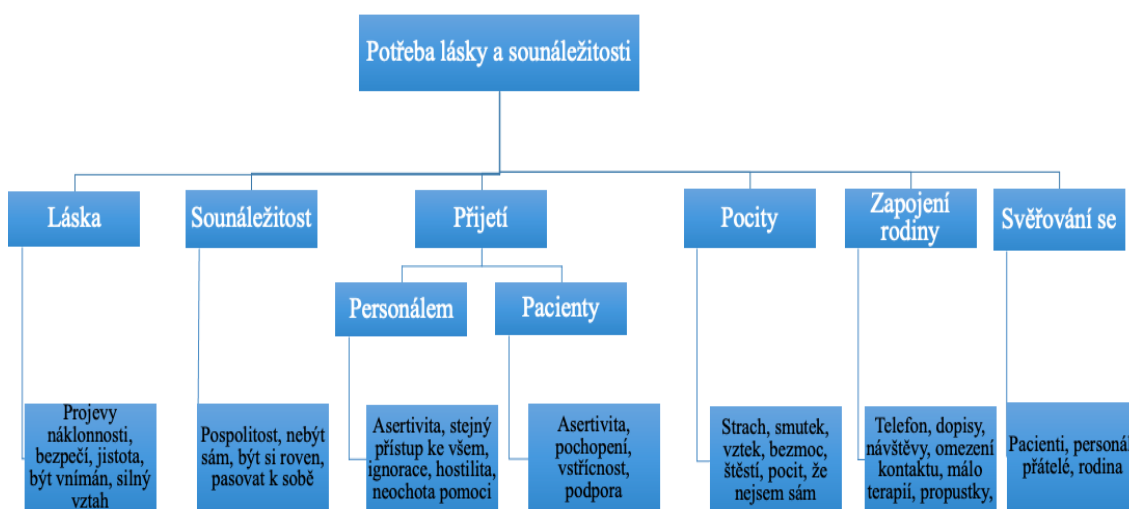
Potřeba lásky a sounáležitosti

Láska

Projevy náklonnosti, bezpečí, jistota, být vnímán, silný vztah

Sounáležitost

Pospolitost, nebýt sám, být si roven, pasovat k sobě

Přijetí

Personálem

Asertivita, stejný přístup ke všem, ignorace, hostilita, neochota pomoci

Pacienty

Asertivita, pochopení, vstřícnost, podpora

Pocity

Strach, smutek, vztek, bezmoc, štěstí, pocit, že nejsem sám

Zapojení rodiny

Telefon, dopisy, návštěvy, omezení kontaktu, málo terapií, propustky,

Svěřování se

Pacienti, personál, přátelé, rodina